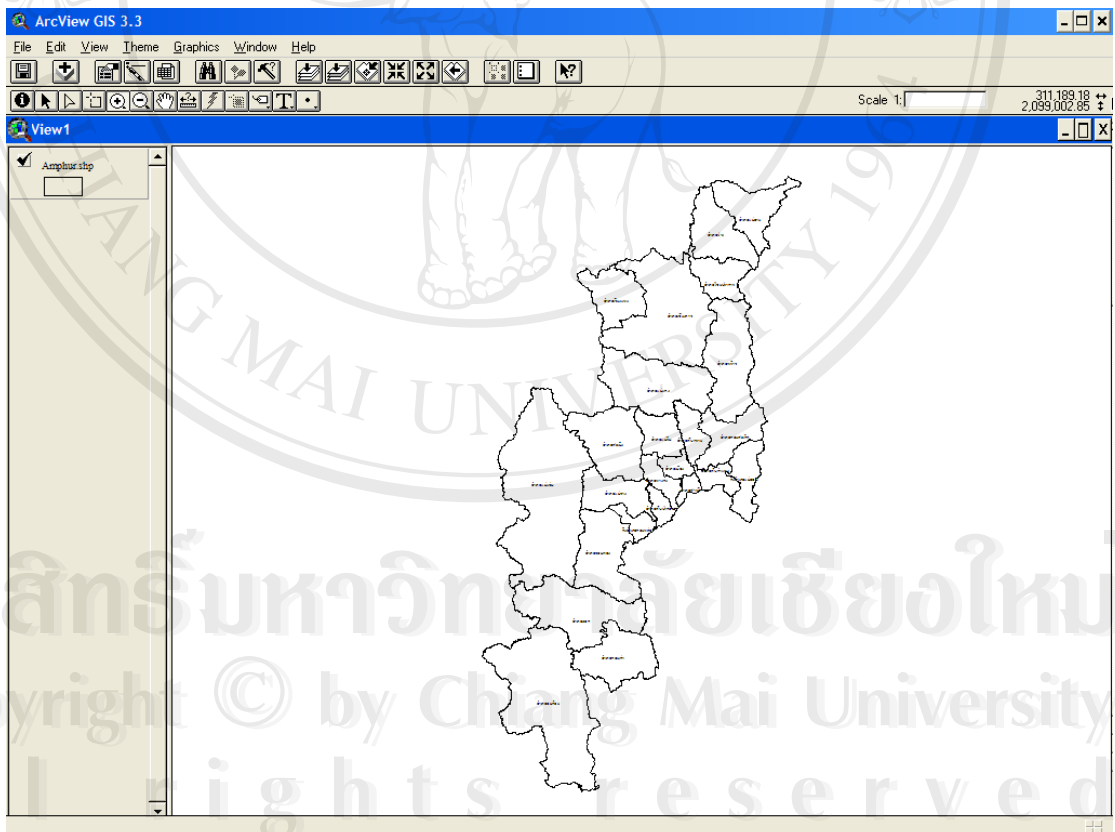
ArcView GIS 3.3

File Edit View Theme Graphics Window Help

Scale 1:

311,189.18
2,099,002.85

View1

Amphur.shp

CHIANG MAI UNIVERSITY 1964

ลิขสิทธิ์มหาวิทยาลัยเชียงใหม่
Copyright © by Chiang Mai University
All rights reserved